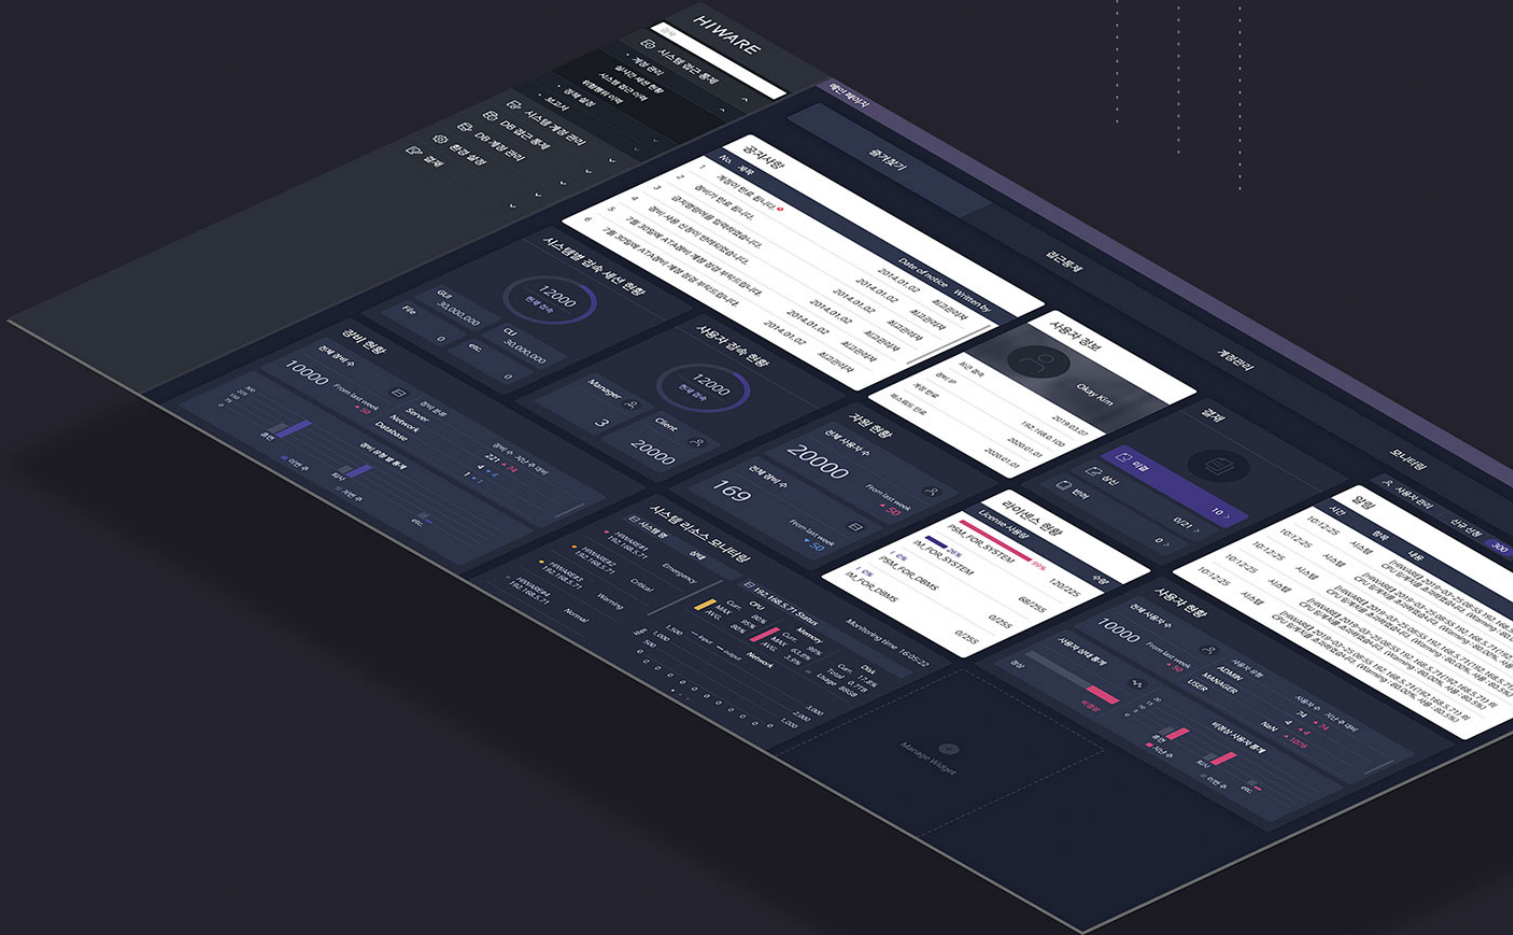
HIWARE

시스템 접근 통제

계정 관리

DB 접근 통제

DB 계정 관리

환경 설정

결재

메인 페이지

즐겨찾기

접근통제

계정관리

모니터링

공지사항

No. 제목

Date of notice Written by

2014.01.02 최고관리자

2014.01.02 최고관리자

2014.01.02 최고관리자

2014.01.02 최고관리자

시스템별 접속·세션 현황

12000

GUI 30,000,000

CLI 30,000,000

File 0

etc. 0

사용자 접속 현황

12000

Manager 3

Client 20000

장비 현황

10000

From last week

Server

Network

Database

자원 현황

20000

169

From last week

사용자 정보

Okay Kim

2019.03.07

192.168.0.100

2020.01.01

2020.01.01

결재

미결

10

0/21

0

라이센스 현황

License 사용량

PAM_FOR_SYSTEM

120/225

IMI_FOR_SYSTEM

PAM_FOR_DBMS

66/255

IMI_FOR_DBMS

0/255

0/255

알림

10:12:25

시스템

시스템 리소스 모니터링

HIWARE1 192.168.5.71

HIWARE2 192.168.5.71

HIWARE3 192.168.5.71

HIWARE4 192.168.5.71

Emergency

Critical

Warning

Normal

192.168.5.71 Status

Monitoring time 16:05:22

CPU

Memory

Network

Disk

사용자 현황

10000

From last week

ADMIN

MANAGER

USER

NaN

Manage Widget

사용자 관리

신규 신청 300